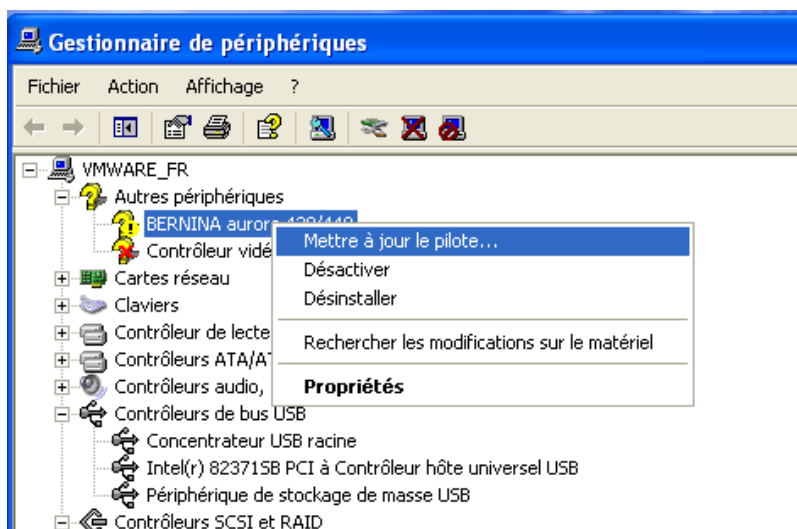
Gestionnaire de périphériques

Fichier Action Affichage ?

VMWARE_FR
Autres périphériques
BERNINA aurora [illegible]
Contrôleur vid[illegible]
Cartes réseau
Claviers
Contrôleur de lecte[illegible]
Contrôleurs ATA/AT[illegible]
Contrôleurs audio, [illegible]
Contrôleurs de bus USB
Concentrateur USB racine
Intel(r) 82371SB PCI à Contrôleur hôte universel USB
Périphérique de stockage de masse USB
Contrôleurs SCSI et RAID

Mettre à jour le pilote...
Désactiver
Désinstaller
Rechercher les modifications sur le matériel
Propriétés